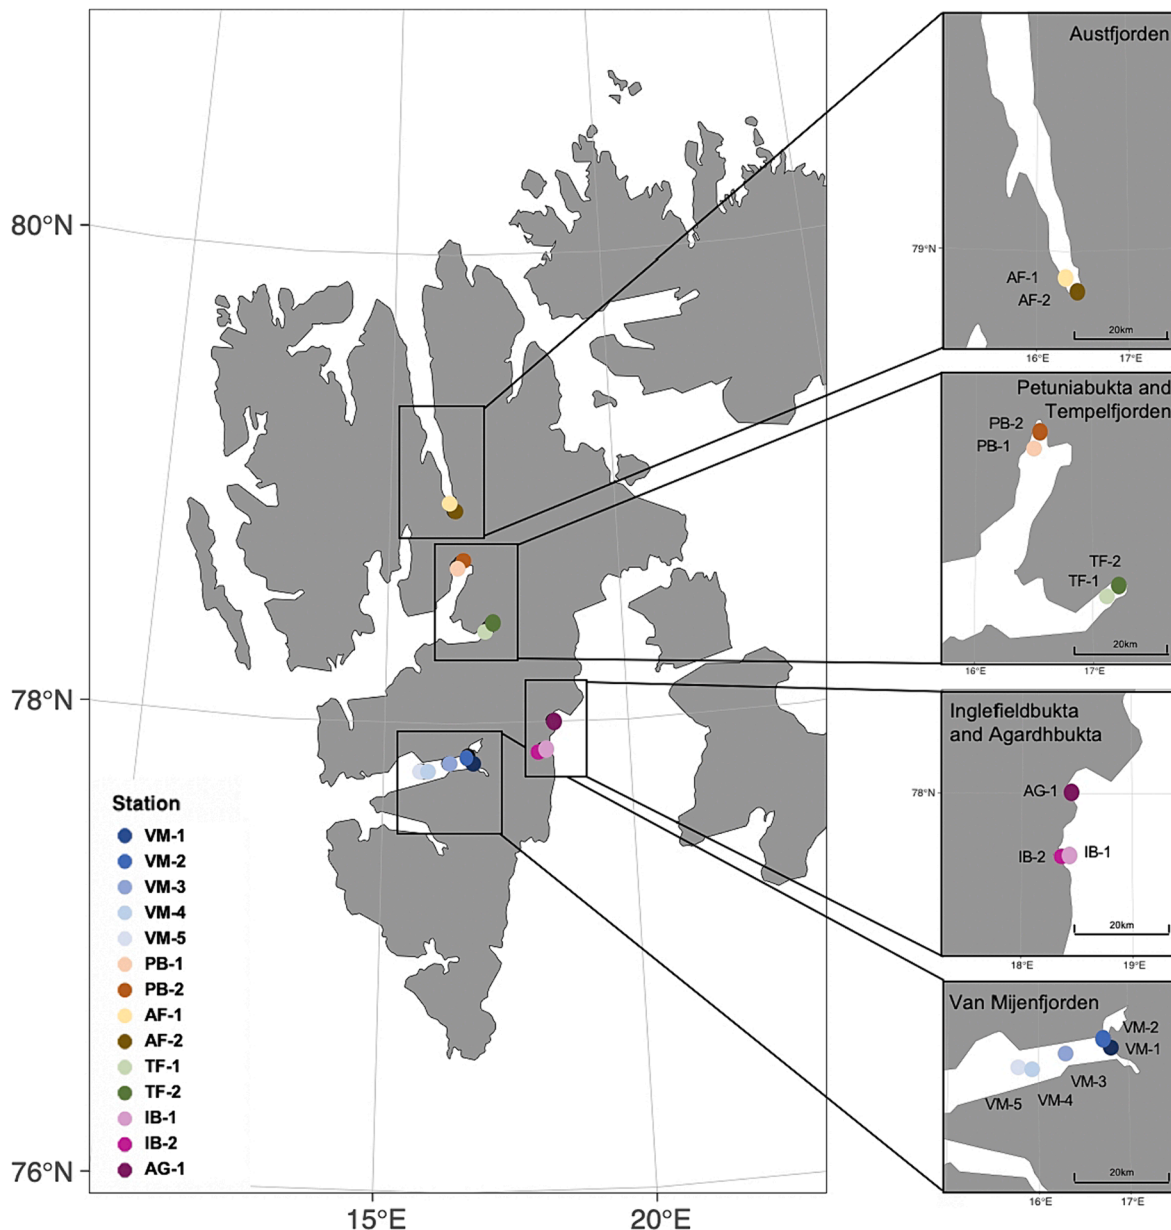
80°N
78°N
76°N
15°E
20°E

Station
VM-1
VM-2
VM-3
VM-4
VM-5
PB-1
PB-2
AF-1
AF-2
TF-1
TF-2
IB-1
IB-2
AG-1

Austfjorden
79°N
AF-1
AF-2
20km
16°E
17°E

Petuniabukta and Tempelfjorden
PB-2
PB-1
TF-2
TF-1
20km
16°E
17°E

Inglefieldbukta and Agardhbukta
78°N
AG-1
IB-2
IB-1
20km
18°E
19°E

Van Mijenfjorden
VM-2
VM-1
VM-3
VM-5
VM-4
20km
16°E
17°E